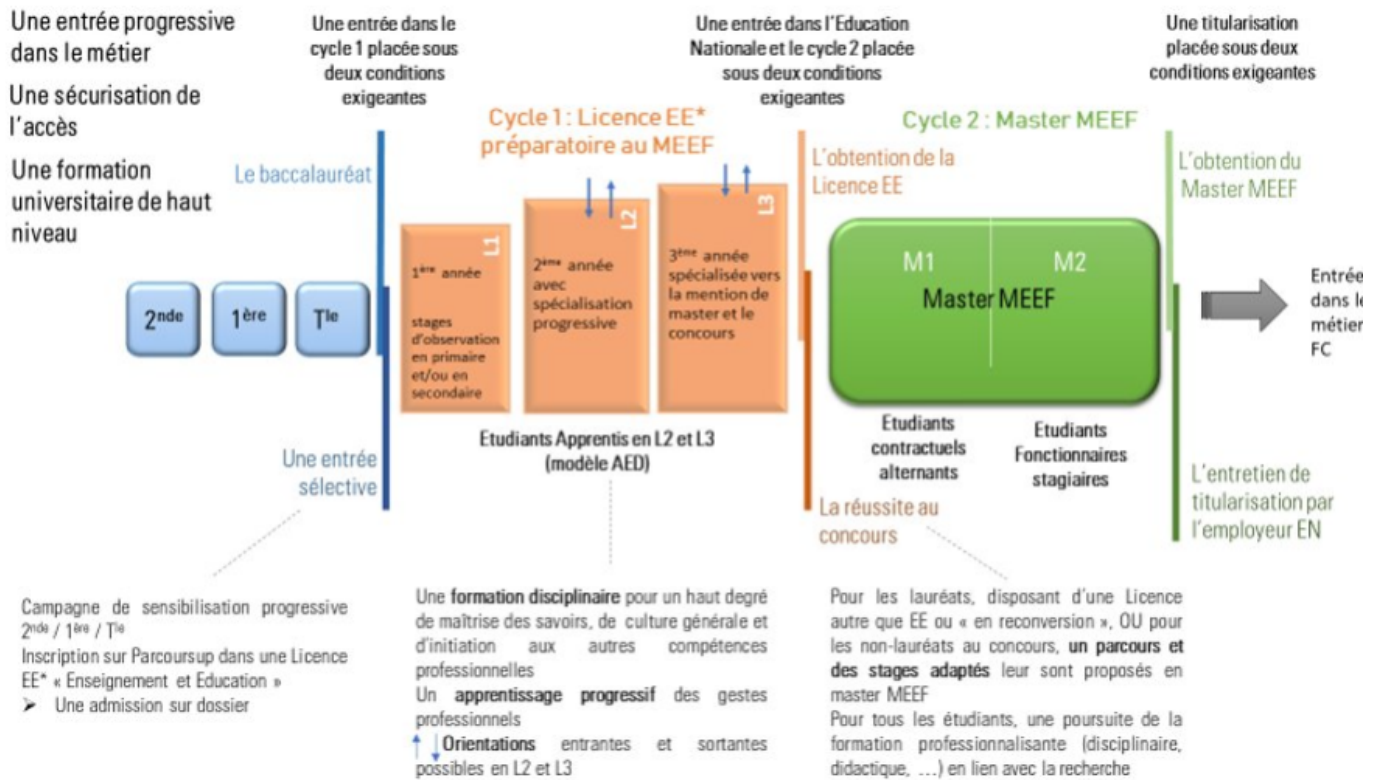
Une entrée progressive dans le métier

Une sécurisation de l'accès

Une formation universitaire de haut niveau

Une entrée dans le cycle 1 placée sous deux conditions exigeantes

Une entrée dans l'Education Nationale et le cycle 2 placée sous deux conditions exigeantes

Une titularisation placée sous deux conditions exigeantes

Cycle 1 : Licence EE* préparatoire au MEEF

Cycle 2 : Master MEEF

Le baccalauréat

L'obtention de la Licence EE

L'obtention du Master MEEF

2$^{nde}$

1$^{ère}$

T$^{le}$

L1
1$^{ère}$ année

stages d'observation en primaire et/ou en secondaire

L2
2$^{ème}$ année avec spécialisation progressive

L3
3$^{ème}$ année spécialisée vers la mention de master et le concours

M1

M2

Master MEEF

Entrée dans le métier FC

Etudiants Apprentis en L2 et L3 (modèle AED)

Etudiants contractuels alternants

Etudiants Fonctionnaires stagiaires

Une entrée sélective

La réussite au concours

L'entretien de titularisation par l'employeur EN

Campagne de sensibilisation progressive 2$^{nde}$ / 1$^{ère}$ / T$^{le}$
Inscription sur Parcoursup dans une Licence EE* « Enseignement et Education »
➢ Une admission sur dossier

Une formation disciplinaire pour un haut degré de maîtrise des savoirs, de culture générale et d'initiation aux autres compétences professionnelles
Un apprentissage progressif des gestes professionnels
Orientations entrantes et sortantes possibles en L2 et L3

Pour les lauréats, disposant d'une Licence autre que EE ou « en reconversion », OU pour les non-lauréats au concours, un parcours et des stages adaptés leur sont proposés en master MEEF
Pour tous les étudiants, une poursuite de la formation professionnalisante (disciplinaire, didactique, …) en lien avec la recherche